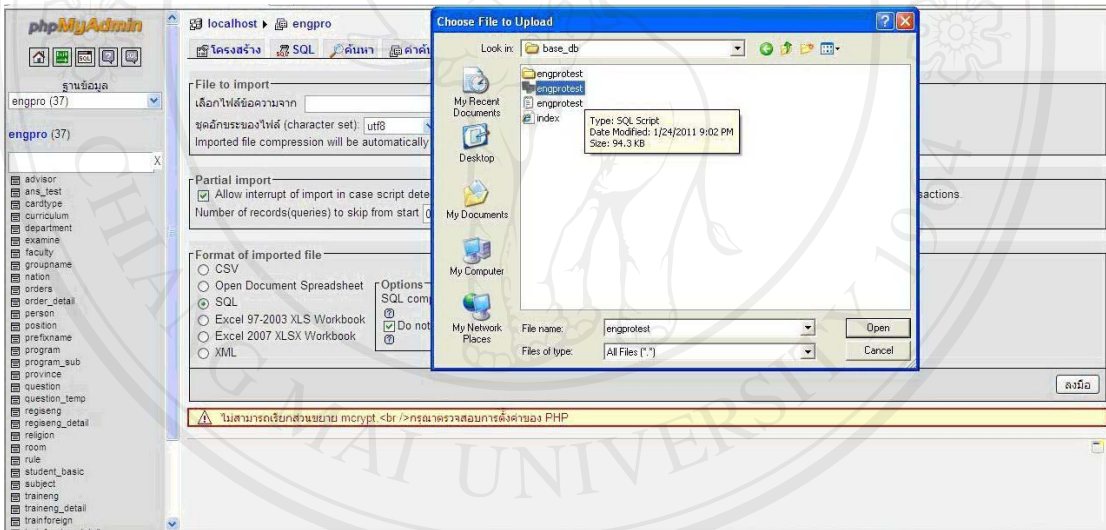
phpMyAdmin

ฐานข้อมูล
engpro (37)

engpro (37)

advisor
ans_test
cardtype
curriculum
department
examine
faculty
groupname
nation
orders
order_detail
person
position
prefixname
program
program_sub
province
question
question_temp
regiseng
regiseng_detail
religion
room
rule
student_basic
subject
traineng
traineng_detail
trainforeign

localhost ▸ engpro

โครงสร้าง SQL ค้นหา คำค้

File to import
เลือกไฟล์ข้อความจาก
ชุดอักขระของไฟล์ (character set): utf8
Imported file compression will be automatically

Partial import
Allow interrupt of import in case script dete
Number of records(queries) to skip from start

sactions.

Format of imported file
CSV
Open Document Spreadsheet
SQL
Excel 97-2003 XLS Workbook
Excel 2007 XLSX Workbook
XML

Options
SQL comp
Do not

ลงมือ

ไม่สามารถเรียกส่วนขยาย mcrypt.<br />กรุณาตรวจสอบการตั้งค่าของ PHP

Choose File to Upload

Look in: base_db

My Recent Documents
Desktop
My Documents
My Computer
My Network Places

engprotest
engprotest
engprotest
index

Type: SQL Script
Date Modified: 1/24/2011 9:02 PM
Size: 94.3 KB

File name: engprotest
Files of type: All Files (*.*)

Open
Cancel